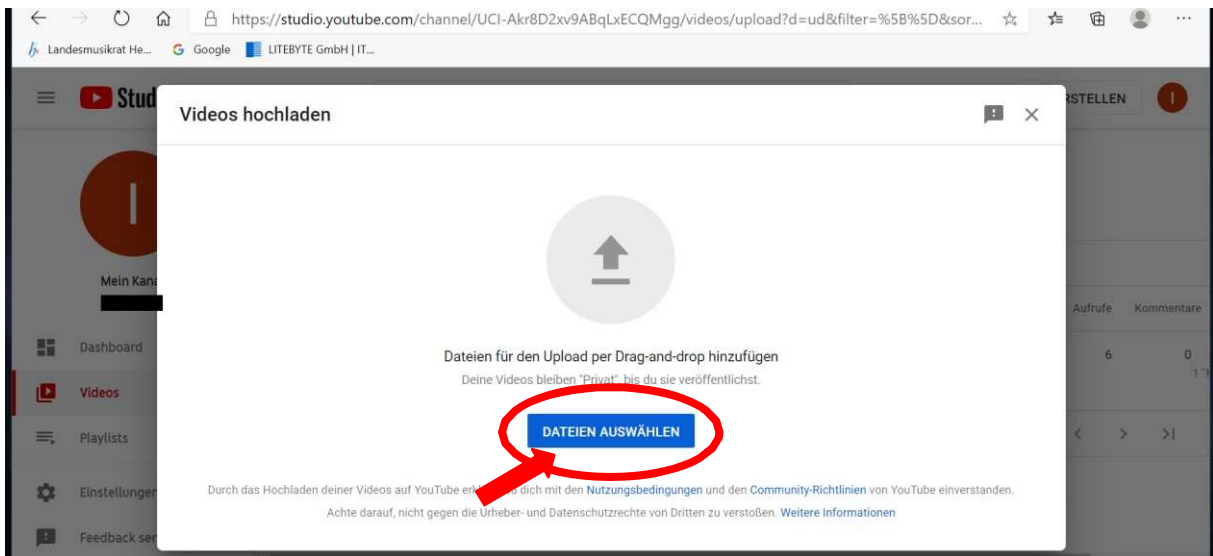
https://studio.youtube.com/channel/UCI-Akr8D2xv9ABqLxECQMgg/videos/upload?d=ud&filter=%5B%5D&sor...

Landesmusikrat He... Google LITEBYTE GmbH | IT...

Stud

STELLEN

I

I

Mein Kana

Dashboard

Videos

Playlists

Einstellunger

Feedback ser

Aufrufe Kommentare

6 0

Videos hochladen

Dateien für den Upload per Drag-and-drop hinzufügen

Deine Videos bleiben "Privat", bis du sie veröffentlichst.

DATEIEN AUSWÄHLEN

Durch das Hochladen deiner Videos auf YouTube erkl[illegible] dich mit den Nutzungsbedingungen und den Community-Richtlinien von YouTube einverstanden.

Achte darauf, nicht gegen die Urheber- und Datenschutzrechte von Dritten zu verstoßen. Weitere Informationen